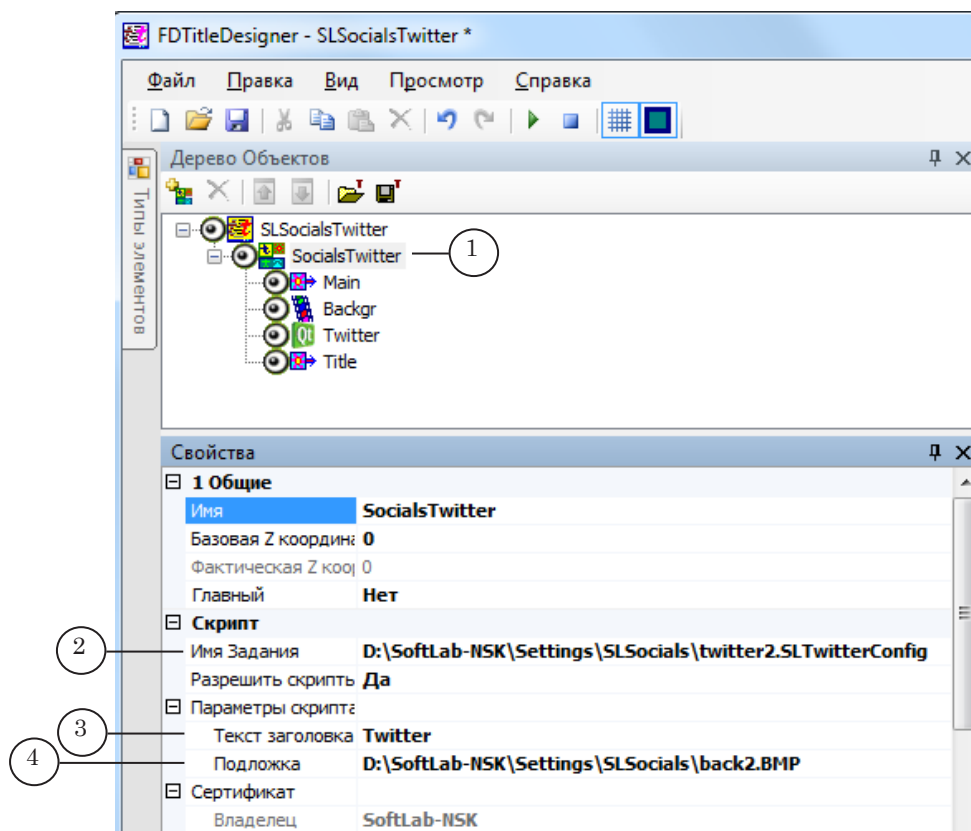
FDTitleDesigner - SLSocialsTwitter *

Файл Правка Вид Просмотр Справка

Типы элементов

Дерево Объектов

SLSocialsTwitter
SocialsTwitter
Main
Backgr
Twitter
Title

1

Свойства

| | |
|---|---|
| ⊟ 1 Общие | |
| Имя | SocialsTwitter |
| Базовая Z координа | 0 |
| Фактическая Z коор | 0 |
| Главный | Нет |
| ⊟ Скрипт | |
| Имя Задания | D:\SoftLab-NSK\Settings\SLSocials\twitter2.SLTwitterConfig |
| Разрешить скрипть | Да |
| ⊟ Параметры скрипта | |
| Текст заголовка | Twitter |
| Подложка | D:\SoftLab-NSK\Settings\SLSocials\back2.BMP |
| ⊟ Сертификат | |
| Владелец | SoftLab-NSK |

2
3
4